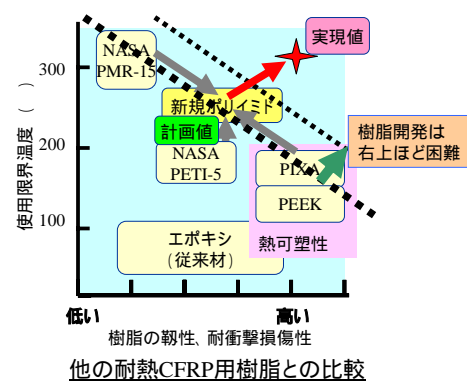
使用限界温度（　）

300

200

100

NASA PMR-15

実現値

新規ポリイミド

計画値

NASA PETI-5

PIXA

PEEK

樹脂開発は右上ほど困難

エポキシ（従来材）

熱可塑性

低い

高い

樹脂の靱性、耐衝撃損傷性

他の耐熱CFRP用樹脂との比較